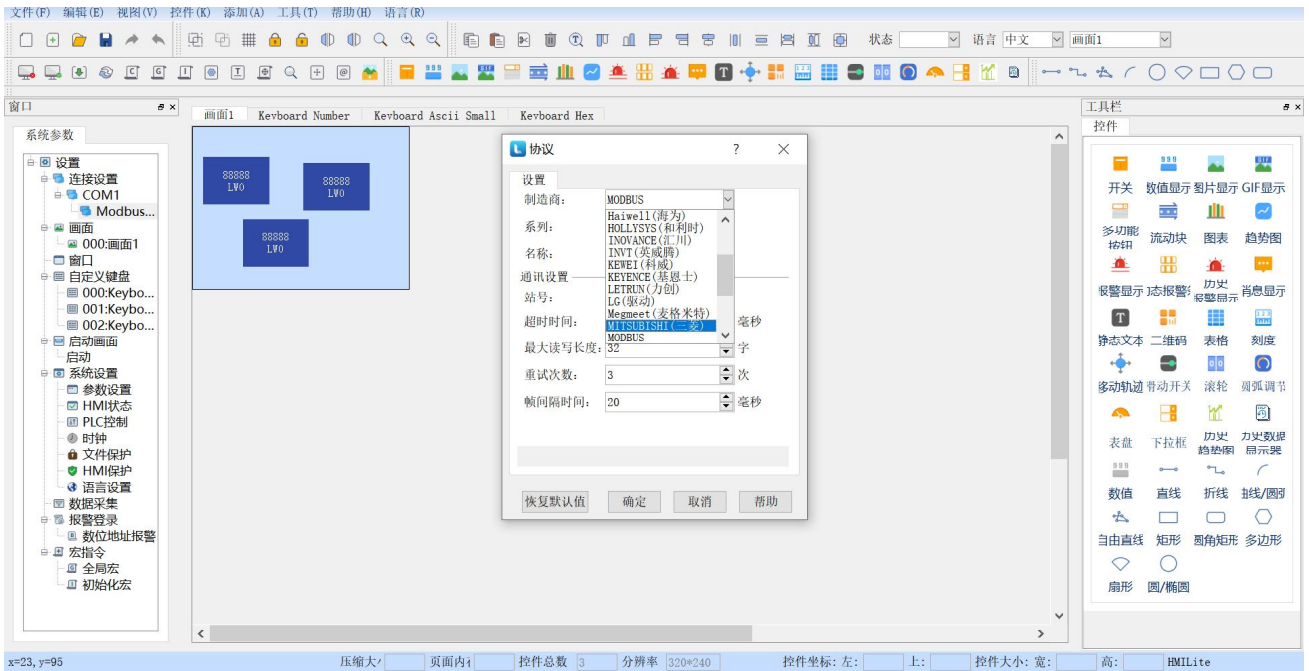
文件(F) 编辑(E) 视图(V) 控件(K) 添加(A) 工具(T) 帮助(H) 语言(R)

状态 语言 中文 画面1

窗口

系统参数

设置
连接设置
COM1
Modbus...
画面
000:画面1
窗口
自定义键盘
000:Keybo...
001:Keybo...
002:Keybo...
启动画面
启动
系统设置
参数设置
HMI状态
PLC控制
时钟
文件保护
HMI保护
语言设置
数据采集
报警登录
数位地址报警
宏指令
全局宏
初始化宏

画面1 | Keyboard Number | Keyboard Ascii Small | Keyboard Hex

88888
LW0

88888
LW0

88888
LW0

协议 ? ✕

设置

制造商: MODBUS

系列:

名称:

通讯设置

站号:

超时时间: 毫秒

最大读写长度: 32 字

重试次数: 3 次

帧间隔时间: 20 毫秒

Haiwell(海为)
HOLLYSYS(和利时)
INOVANCE(汇川)
INVT(英威腾)
KEWEI(科威)
KEYENCE(基恩士)
LETRUN(力创)
LG(驱动)
Megmeet(麦格米特)
MITSUBISHI(三菱)
MODBUS

恢复默认值 确定 取消 帮助

工具栏

控件

开关 数值显示 图片显示 GIF显示
多功能按钮 流动块 图表 趋势图
报警显示 动态报警条 历史报警显示 消息显示
静态文本 二维码 表格 刻度
移动轨迹 滑动开关 滚轮 圆弧调节
表盘 下拉框 历史趋势图 历史数据显示器
数值 直线 折线 弧线/圆弧
自由直线 矩形 圆角矩形 多边形
扇形 圆/椭圆

x=23,y=95 压缩大小 页面内存 控件总数 3 分辨率 320*240 控件坐标: 左: 上: 控件大小: 宽: 高: HMILite